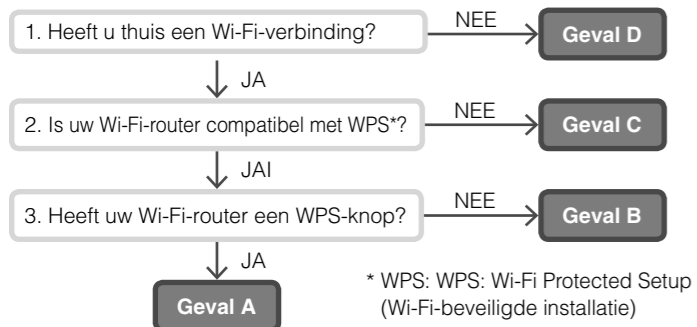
1. Heeft u thuis een Wi-Fi-verbinding?

NEE

Geval D

JA

2. Is uw Wi-Fi-router compatibel met WPS*?

NEE

Geval C

JAI

3. Heeft uw Wi-Fi-router een WPS-knop?

NEE

Geval B

JA

Geval A

* WPS: WPS: Wi-Fi Protected Setup (Wi-Fi-beveiligde installatie)